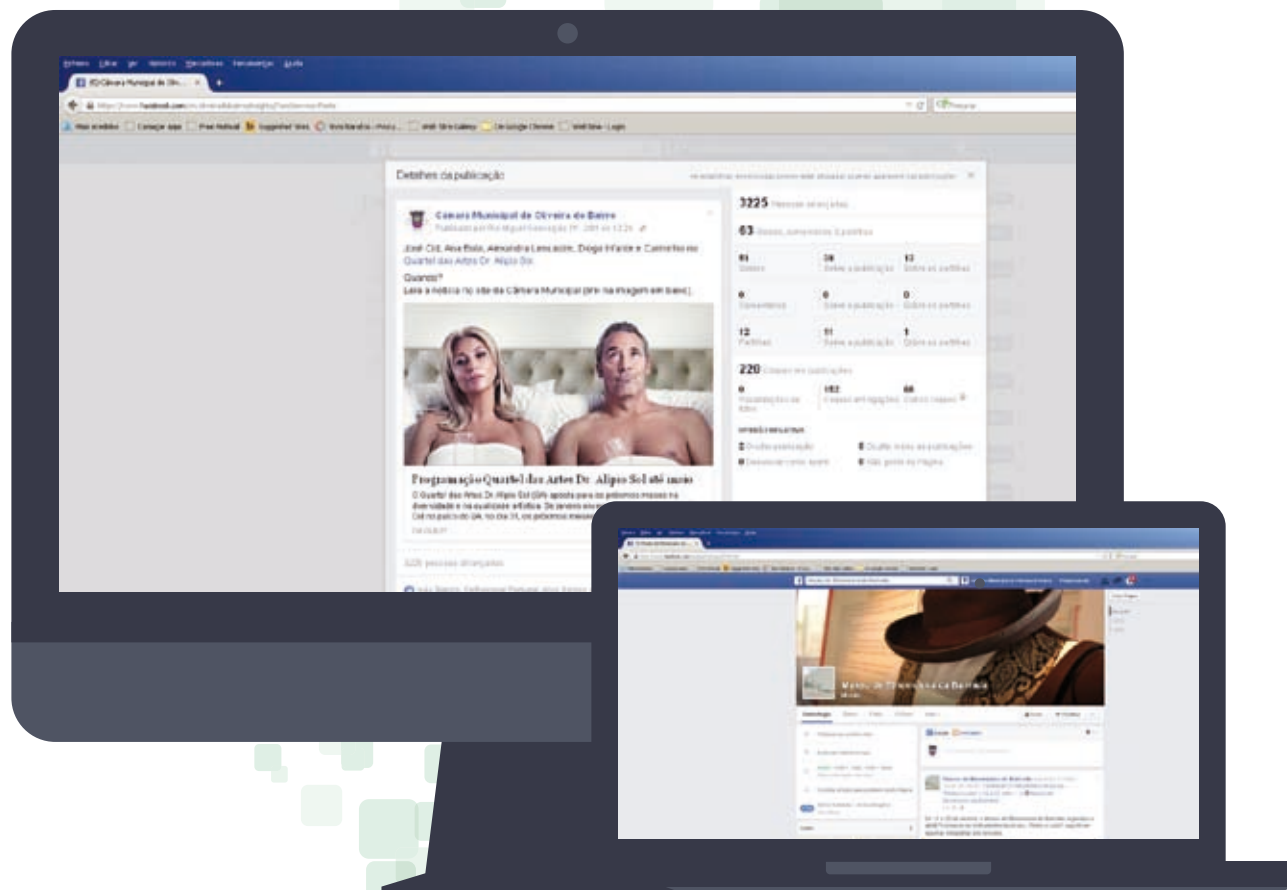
Ficheiro Editar Ver Histórico Marcadores Ferramentas Ajuda

(1) Câmara Municipal de Oliv...

https://www.facebook.com/

Mais visitados Começar aqui Free Hotmail Suggested Sites Web Slice Gallery

Detalhes da publicação

Câmara Municipal de Oliveira do Bairro

José Cid, Ana Bola, Alexandra Lencastre, Diogo Infante e Carminho no Quartel das Artes Dr. Alípio Sol.

Quando?
Leia a notícia no site da Câmara Municipal (link na imagem em baixo).

Programação Quartel das Artes Dr. Alípio Sol até maio

O Quartel das Artes Dr. Alípio Sol (QA) aposta para os próximos meses na diversidade e na qualidade artística. De janeiro

3225 Pessoas alcançadas

63 Gostos, comentários & partilhas

51 Gostos | 38 Sobre a publicação | 13 Sobre as partilhas

0 Comentários | 0 Sobre a publicação | 0 Sobre as partilhas

12 Partilhas | 11 Sobre a publicação | 1 Sobre as partilhas

220 Cliques em publicações

0 Visualizações de fotos | 152 Cliques em ligações | 68 Outros cliques

OPINIÕES NEGATIVAS

Ocultar publicação | Ocultar todas as publicações

Denunciar como spam | Não gosto da Página

3225 pessoas alcançadas

Museu de Marionetas da Bairrada